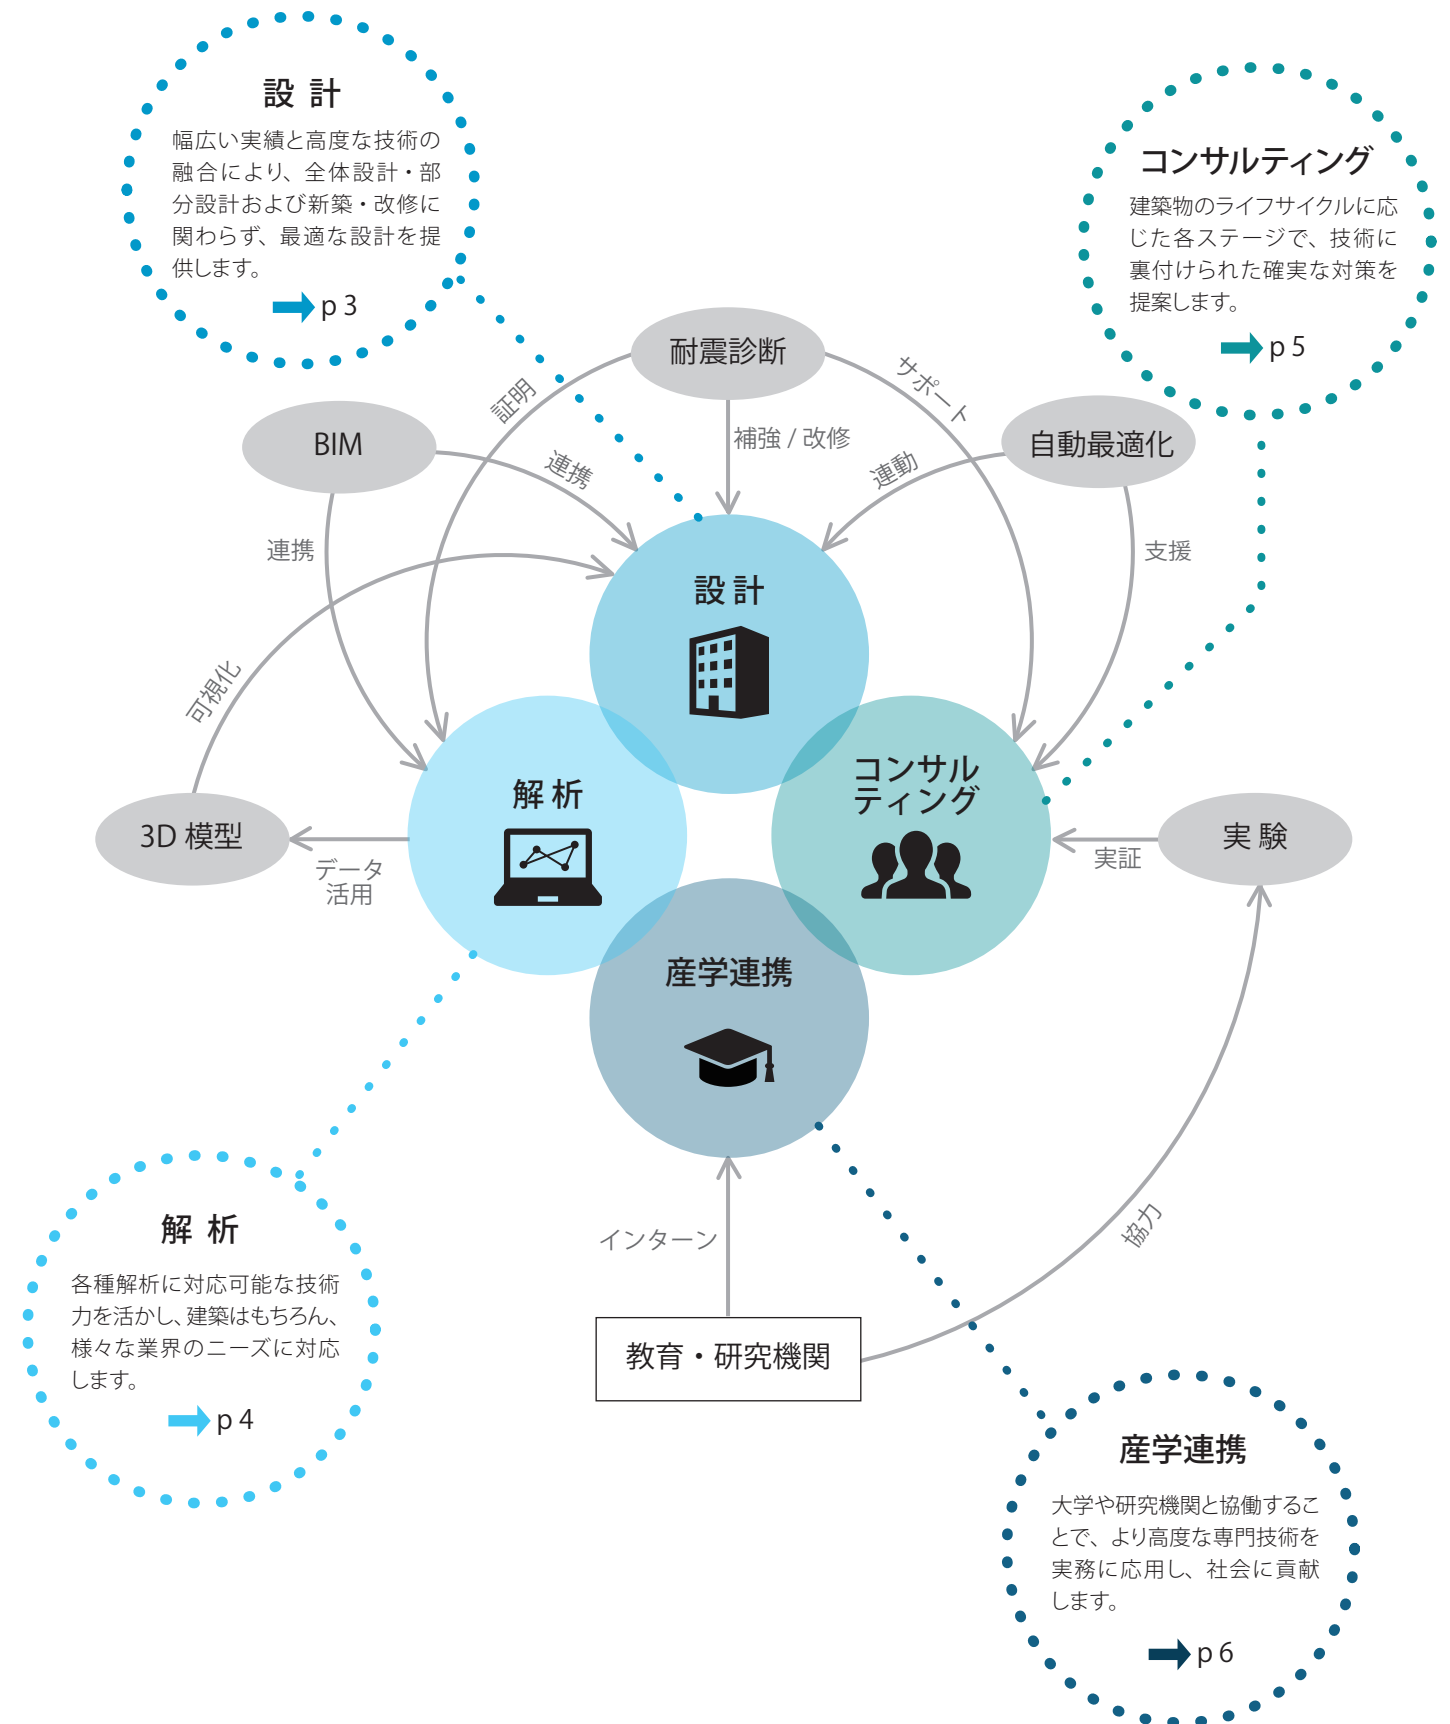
設 計

幅広い実績と高度な技術の融合により、全体設計・部分設計および新築・改修に関わらず、最適な設計を提供します。

p 3

コンサルティング

建築物のライフサイクルに応じた各ステージで、技術に裏付けられた確実な対策を提案します。

p 5

耐震診断

証明

サポート

補強 / 改修

BIM

連携

自動最適化

連動

連携

支援

設 計

可視化

解 析

コンサル ティング

3D 模型

データ 活用

実 験

実証

産学連携

インターン

協力

教育・研究機関

解 析

各種解析に対応可能な技術力を活かし、建築はもちろん、様々な業界のニーズに対応します。

p 4

産学連携

大学や研究機関と協働することで、より高度な専門技術を実務に応用し、社会に貢献します。

p 6